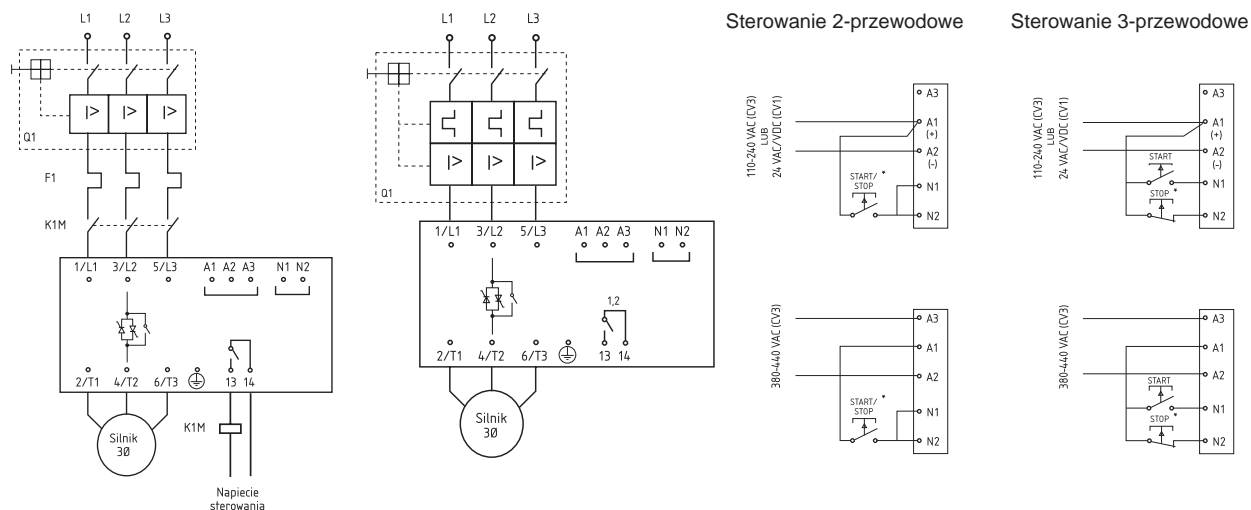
L1 L2 L3

Q1

F1

K1M

1/L1 3/L2 5/L3 A1 A2 A3 N1 N2

2/T1 4/T2 6/T3 13 14

Silnik 3Ø

K1M

Napiecie sterowania

L1 L2 L3

Q1

1/L1 3/L2 5/L3 A1 A2 A3 N1 N2

1,2

2/T1 4/T2 6/T3 13 14

Silnik 3Ø

Sterowanie 2-przewodowe

110-240 VAC (CV3) LUB 24 VAC/VDC (CV1)

A3
A1 (+)
A2 (–)
START/ STOP *
N1
N2

380-440 VAC (CV3)

A3
A1
A2
START/ STOP *
N1
N2

Sterowanie 3-przewodowe

110-240 VAC (CV3) LUB 24 VAC/VDC (CV1)

A3
A1 (+)
A2 (–)
START
STOP *
N1
N2

380-440 VAC (CV3)

A3
A1
A2
START
STOP *
N1
N2